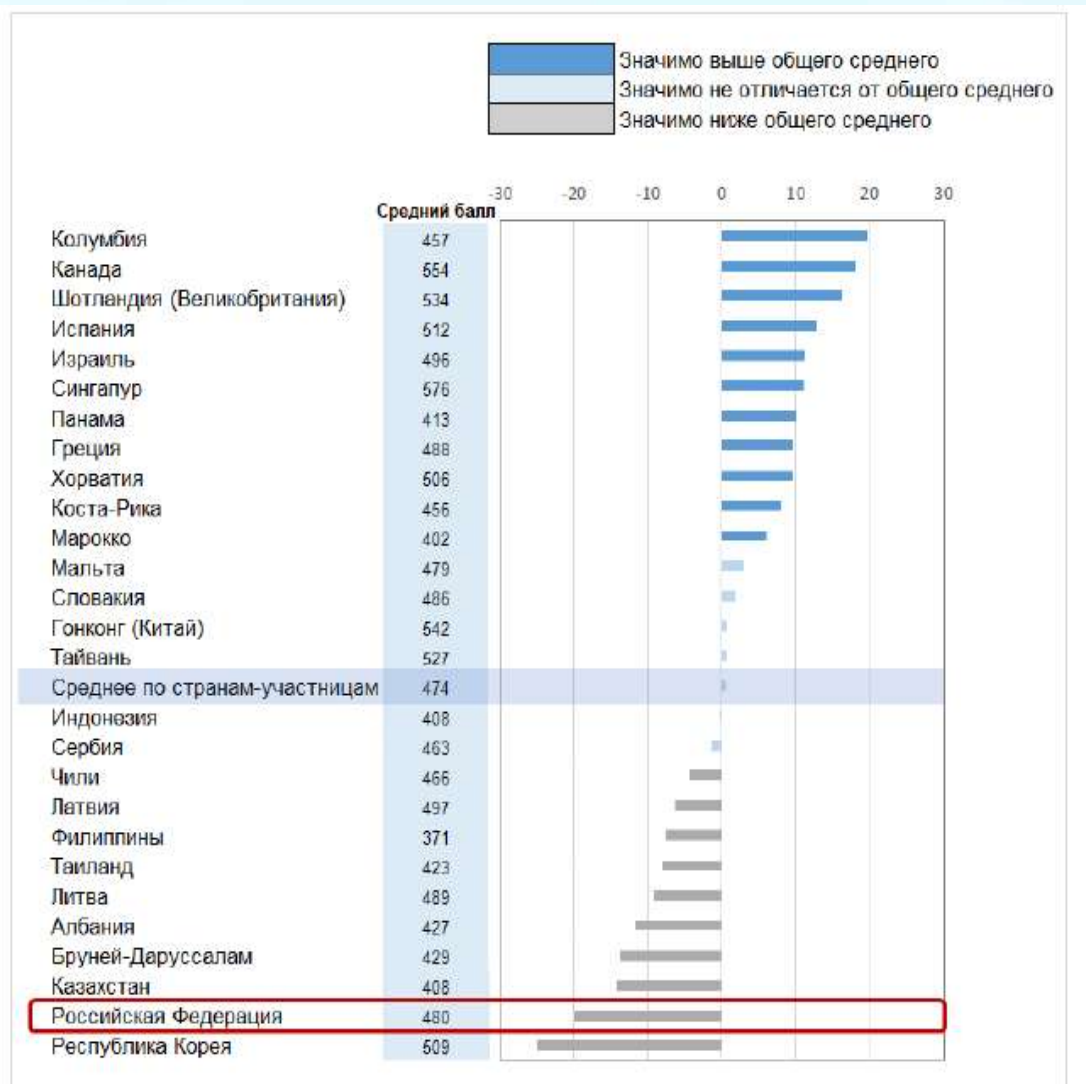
Значимо выше общего среднего
Значимо не отличается от общего среднего
Значимо ниже общего среднего

Средний балл

-30 -20 -10 0 10 20 30

| | Средний балл |
|---|---|
| Колумбия | 457 |
| Канада | 554 |
| Шотландия (Великобритания) | 534 |
| Испания | 512 |
| Израиль | 496 |
| Сингапур | 576 |
| Панама | 413 |
| Греция | 488 |
| Хорватия | 506 |
| Коста-Рика | 456 |
| Марокко | 402 |
| Мальта | 479 |
| Словакия | 486 |
| Гонконг (Китай) | 542 |
| Тайвань | 527 |
| Среднее по странам-участницам | 474 |
| Индонезия | 408 |
| Сербия | 463 |
| Чили | 466 |
| Латвия | 497 |
| Филиппины | 371 |
| Таиланд | 423 |
| Литва | 489 |
| Албания | 427 |
| Бруней-Даруссалам | 429 |
| Казахстан | 408 |
| Российская Федерация | 480 |
| Республика Корея | 509 |